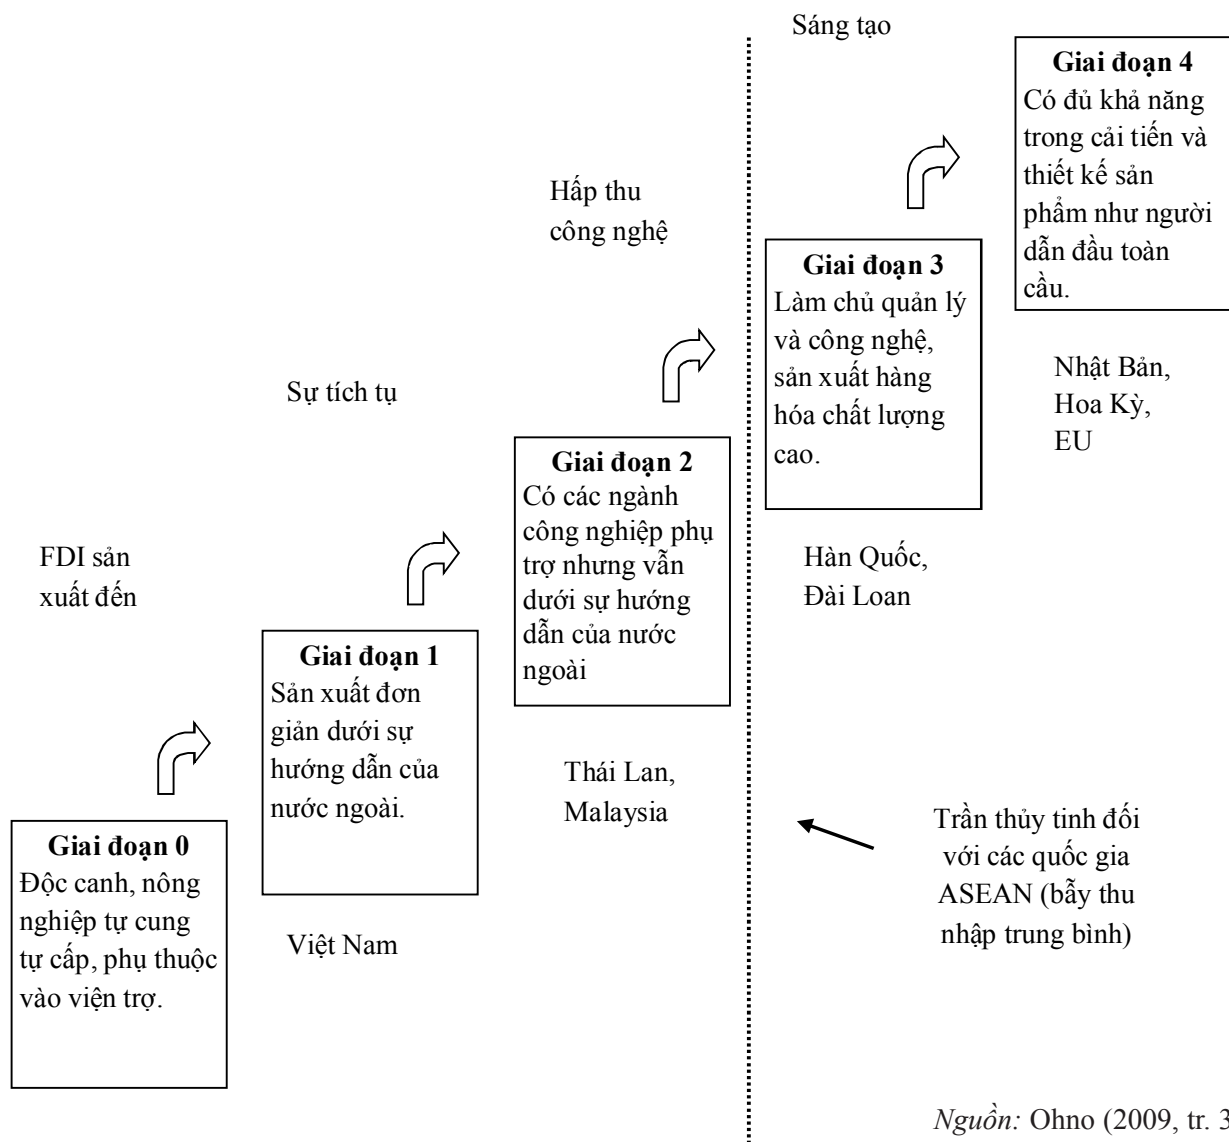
Sáng tạo

Giai đoạn 4
Có đủ khả năng trong cải tiến và thiết kế sản phẩm như người dẫn đầu toàn cầu.

Hấp thu công nghệ

Giai đoạn 3
Làm chủ quản lý và công nghệ, sản xuất hàng hóa chất lượng cao.

Nhật Bản, Hoa Kỳ, EU

Sự tích tụ

Giai đoạn 2
Có các ngành công nghiệp phụ trợ nhưng vẫn dưới sự hướng dẫn của nước ngoài

Hàn Quốc, Đài Loan

FDI sản xuất đến

Giai đoạn 1
Sản xuất đơn giản dưới sự hướng dẫn của nước ngoài.

Thái Lan, Malaysia

Trần thủy tinh đối với các quốc gia ASEAN (bẫy thu nhập trung bình)

Giai đoạn 0
Độc canh, nông nghiệp tự cung tự cấp, phụ thuộc vào viện trợ.

Việt Nam

Nguồn: Ohno (2009, tr. 3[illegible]